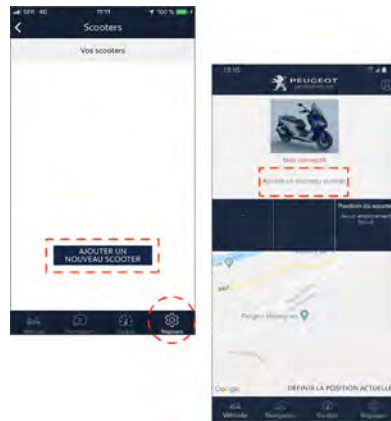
SFR 4G 15:11 100 %

Scooters

Vos scooters

AJOUTER UN NOUVEAU SCOOTER

Véhicule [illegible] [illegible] Réglages

15:10

PEUGEOT

Non connecté

Ajouter un nouveau scooter

Position du scooter

Aucun emplacement trouvé

Peugeot Motocycles

Google

DÉFINIR LA POSITION ACTUELLE

Véhicule Navigation Entrée Réglages